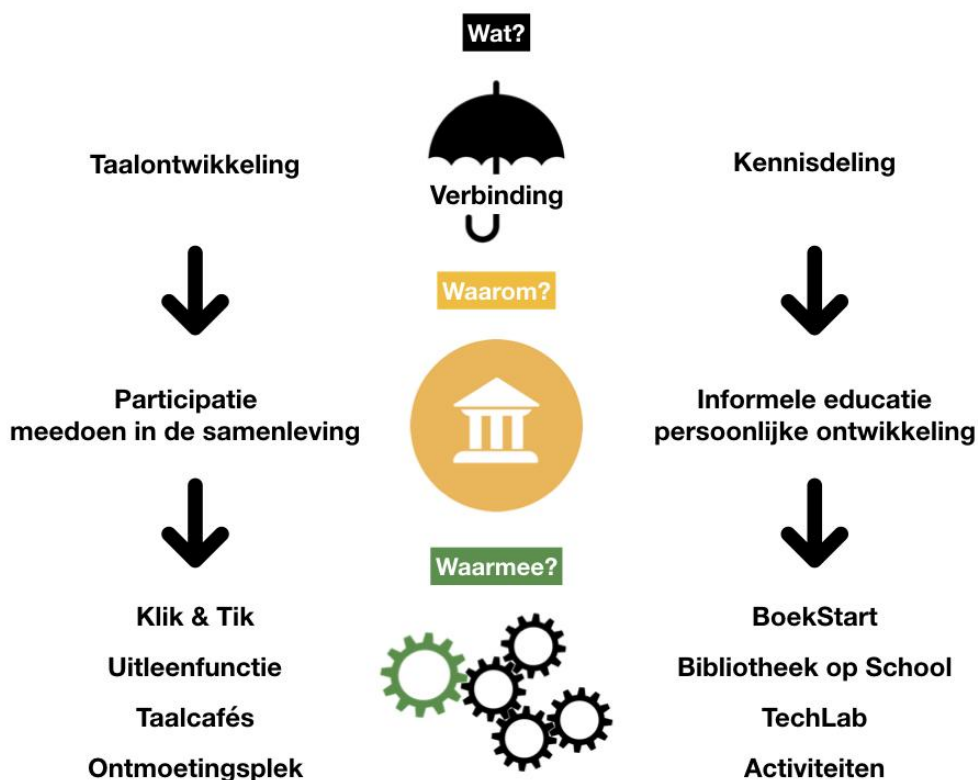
Wat?

Taalontwikkeling

Verbinding

Kennisdeling

Waarom?

Participatie
meedoen in de samenleving

Informele educatie
persoonlijke ontwikkeling

Waarmee?

Klik & Tik

Uitleenfunctie

Taalcafés

Ontmoetingsplek

BoekStart

Bibliotheek op School

TechLab

Activiteiten